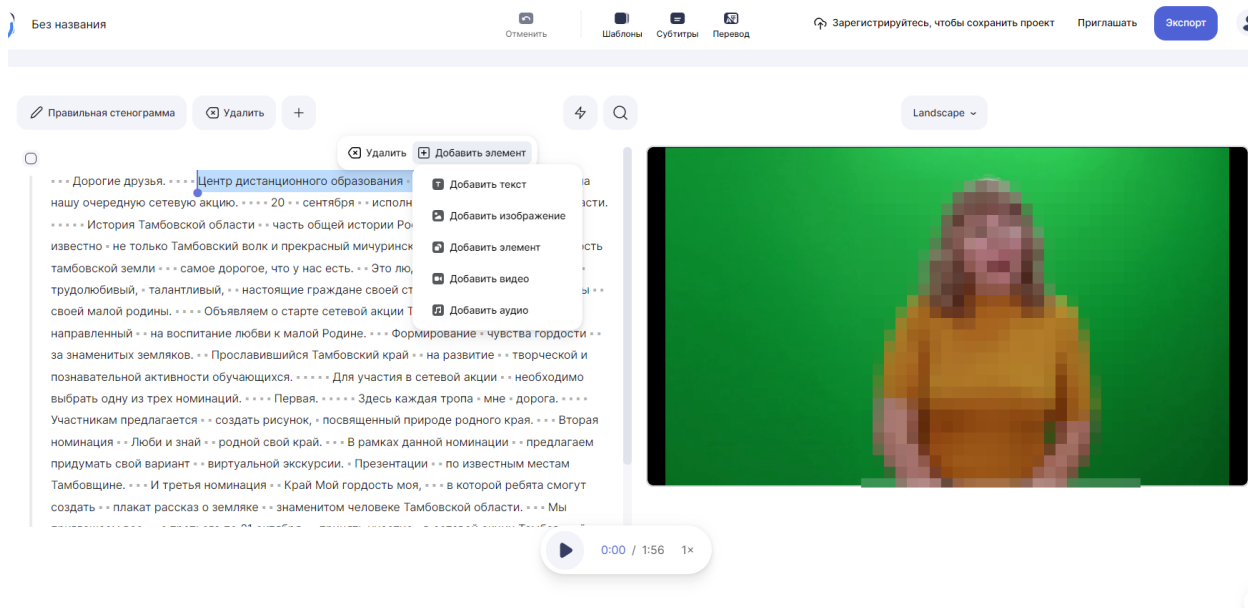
Без названия

Отменить

Шаблоны Субтитры Перевод

Зарегистрируйтесь, чтобы сохранить проект

Приглашать

Экспорт

Правильная стенограмма

Удалить

+

Landscape

Удалить

Добавить элемент

Добавить текст

Добавить изображение

Добавить элемент

Добавить видео

Добавить аудио

Дорогие друзья. Центр дистанционного образования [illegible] на нашу очередную сетевую акцию. 20 сентября исполн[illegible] асти. История Тамбовской области часть общей истории Ро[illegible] известно не только Тамбовский волк и прекрасный мичурин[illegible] ость тамбовской земли самое дорогое, что у нас есть. Это лю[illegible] трудолюбивый, талантливый, настоящие граждане своей ст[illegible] ы своей малой родины. Объявляем о старте сетевой акции Т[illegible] направленный на воспитание любви к малой Родине. Формирование чувства гордости за знаменитых земляков. Прославившийся Тамбовский край на развитие творческой и познавательной активности обучающихся. Для участия в сетевой акции необходимо выбрать одну из трех номинаций. Первая. Здесь каждая тропа мне дорога. Участникам предлагается создать рисунок, посвященный природе родного края. Вторая номинация Люби и знай родной свой край. В рамках данной номинации предлагаем придумать свой вариант виртуальной экскурсии. Презентации по известным местам Тамбовщине. И третья номинация Край Мой гордость моя, в которой ребята смогут создать плакат рассказ о земляке знаменитом человеке Тамбовской области. Мы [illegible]

0:00 / 1:56 1×